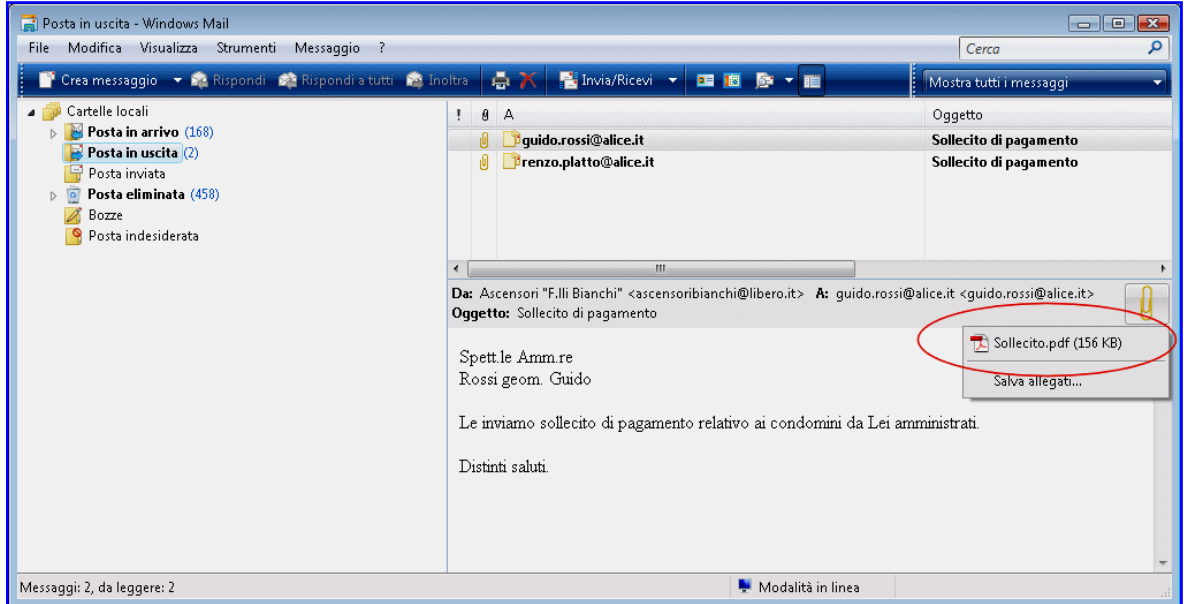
Posta in uscita - Windows Mail

File Modifica Visualizza Strumenti Messaggio ?

Cerca

Crea messaggio Rispondi Rispondi a tutti Inoltra Invia/Ricevi Mostra tutti i messaggi

Cartelle locali
Posta in arrivo (168)
Posta in uscita (2)
Posta inviata
Posta eliminata (458)
Bozze
Posta indesiderata

| ! | A | Oggetto |
|---|---|---|
| | guido.rossi@alice.it | Sollecito di pagamento |
| | renzo.platto@alice.it | Sollecito di pagamento |

Da: Ascensori "F.lli Bianchi" <ascensoribianchi@libero.it> A: guido.rossi@alice.it <guido.rossi@alice.it>
Oggetto: Sollecito di pagamento

Sollecito.pdf (156 KB)
Salva allegati...

Spett.le Amm.re
Rossi geom. Guido

Le inviamo sollecito di pagamento relativo ai condomini da Lei amministrati.

Distinti saluti.

Messaggi: 2, da leggere: 2
Modalità in linea